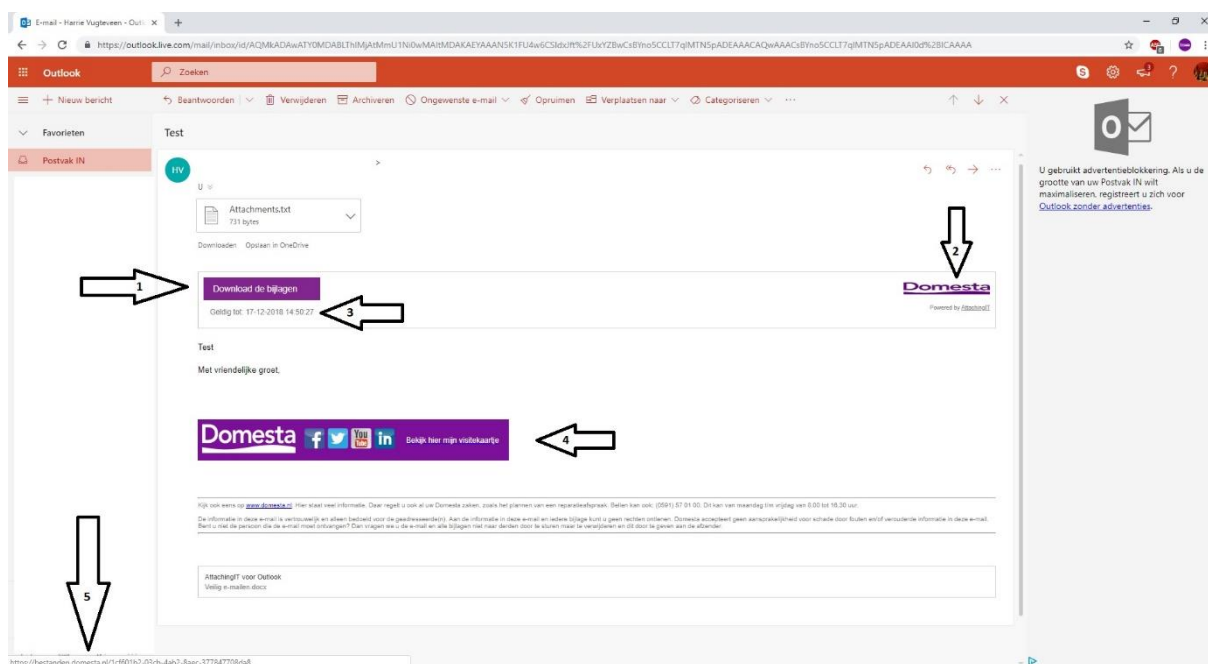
E-mail - Harrie Vugteveen - Outl ×

https://outlook.live.com/mail/inbox/id/AQMkADAwATY0MDABLThlMjAtMmU1Ni0wMAItMDAKAEYAAAN5K1FU4w6CSldxlft%2FUxYZBwCsBYno5CCLT7qlMTN5pADEAAACAQwAAACsBYno5CCLT7qlMTN5pADEAAI0d%2BICAAAA

Outlook

Zoeken

Nieuw bericht

Beantwoorden | Verwijderen | Archiveren | Ongewenste e-mail | Opruimen | Verplaatsen naar | Categoriseren | ···

Favorieten

Postvak IN

Test

HV

>

U

Attachments.txt
731 bytes

Downloaden Opslaan in OneDrive

1

Download de bijlagen

Geldig tot: 17-12-2018 14:50:27

3

2

Domesta

Powered by AttachingIT

Test

Met vriendelijke groet,

Domesta

Bekijk hier mijn visitekaartje

4

Kijk ook eens op www.domesta.nl. Hier staat veel informatie. Daar regelt u ook al uw Domesta zaken, zoals het plannen van een reparatieafspraak. Bellen kan ook: (0591) 57 01 00. Dit kan van maandag t/m vrijdag van 8.00 tot 16.30 uur.

De informatie in deze e-mail is vertrouwelijk en alleen bedoeld voor de geadresseerde(n). Aan de informatie in deze e-mail en iedere bijlage kunt u geen rechten ontlenen. Domesta accepteert geen aansprakelijkheid voor schade door foutieve en/of verouderde informatie in deze e-mail. Bent u niet de persoon die de e-mail moet ontvangen? Dan vragen we u de e-mail en alle bijlagen niet naar derden door te sturen maar te verwijderen en dit door te geven aan de afzender.

AttachingIT voor Outlook
Veilig e-mailen docs

5

https://bestanden.domesta.nl/1cf601b2-03cb-4ab2-8aac-377847708da8

U gebruikt advertentieblokkering. Als u de grootte van uw Postvak IN wilt maximaliseren, registreert u zich voor Outlook zonder advertenties.